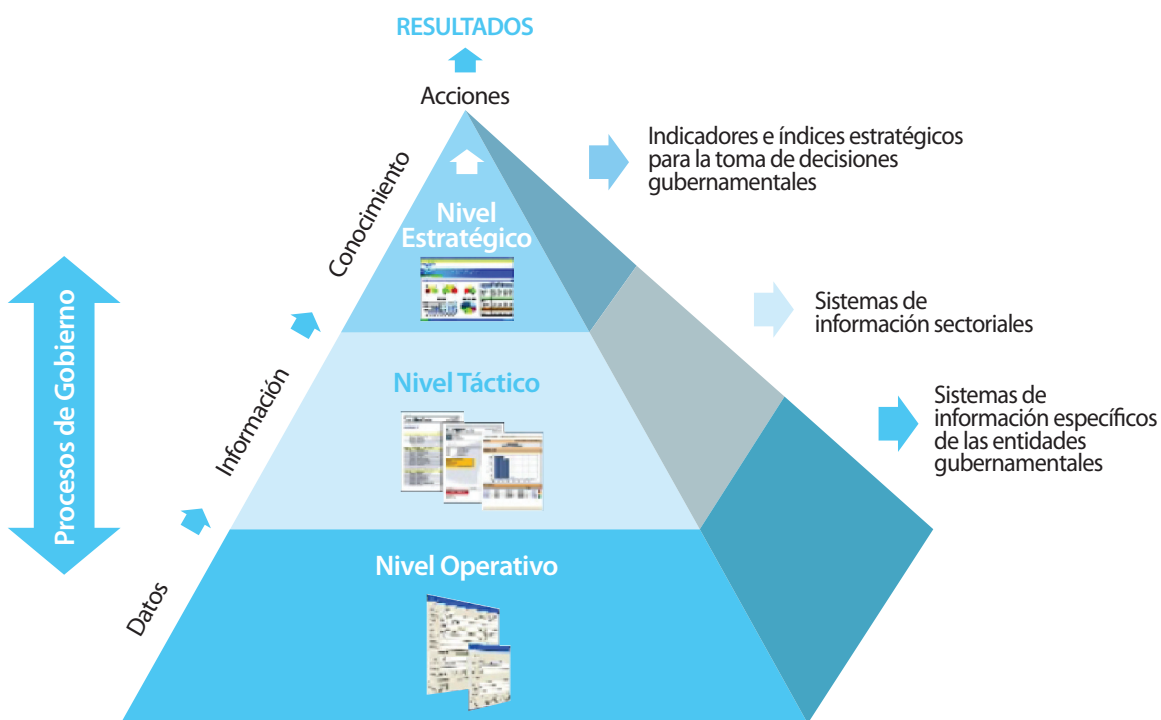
RESULTADOS

Acciones

Conocimiento

Nivel Estratégico

Indicadores e índices estratégicos para la toma de decisiones gubernamentales

Procesos de Gobierno

Información

Nivel Táctico

Sistemas de información sectoriales

Sistemas de información específicos de las entidades gubernamentales

Datos

Nivel Operativo